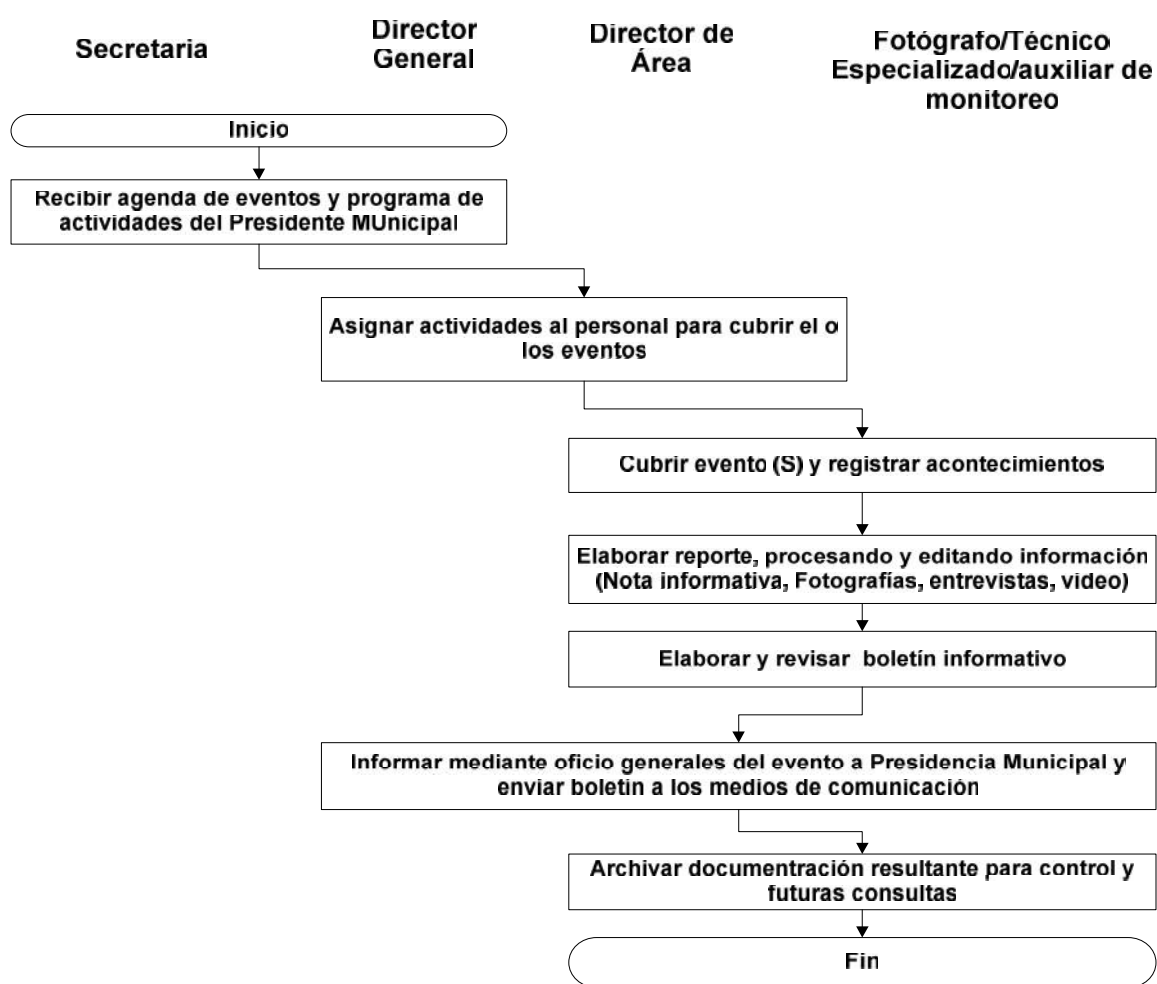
Secretaria

Director General

Director de Área

Fotógrafo/Técnico Especializado/auxiliar de monitoreo

Inicio

Recibir agenda de eventos y programa de actividades del Presidente MUnicipal

Asignar actividades al personal para cubrir el o los eventos

Cubrir evento (S) y registrar acontecimientos

Elaborar reporte, procesando y editando información (Nota informativa, Fotografías, entrevistas, video)

Elaborar y revisar boletín informativo

Informar mediante oficio generales del evento a Presidencia Municipal y enviar boletin a los medios de comunicación

Archivar documentración resultante para control y futuras consultas

Fin